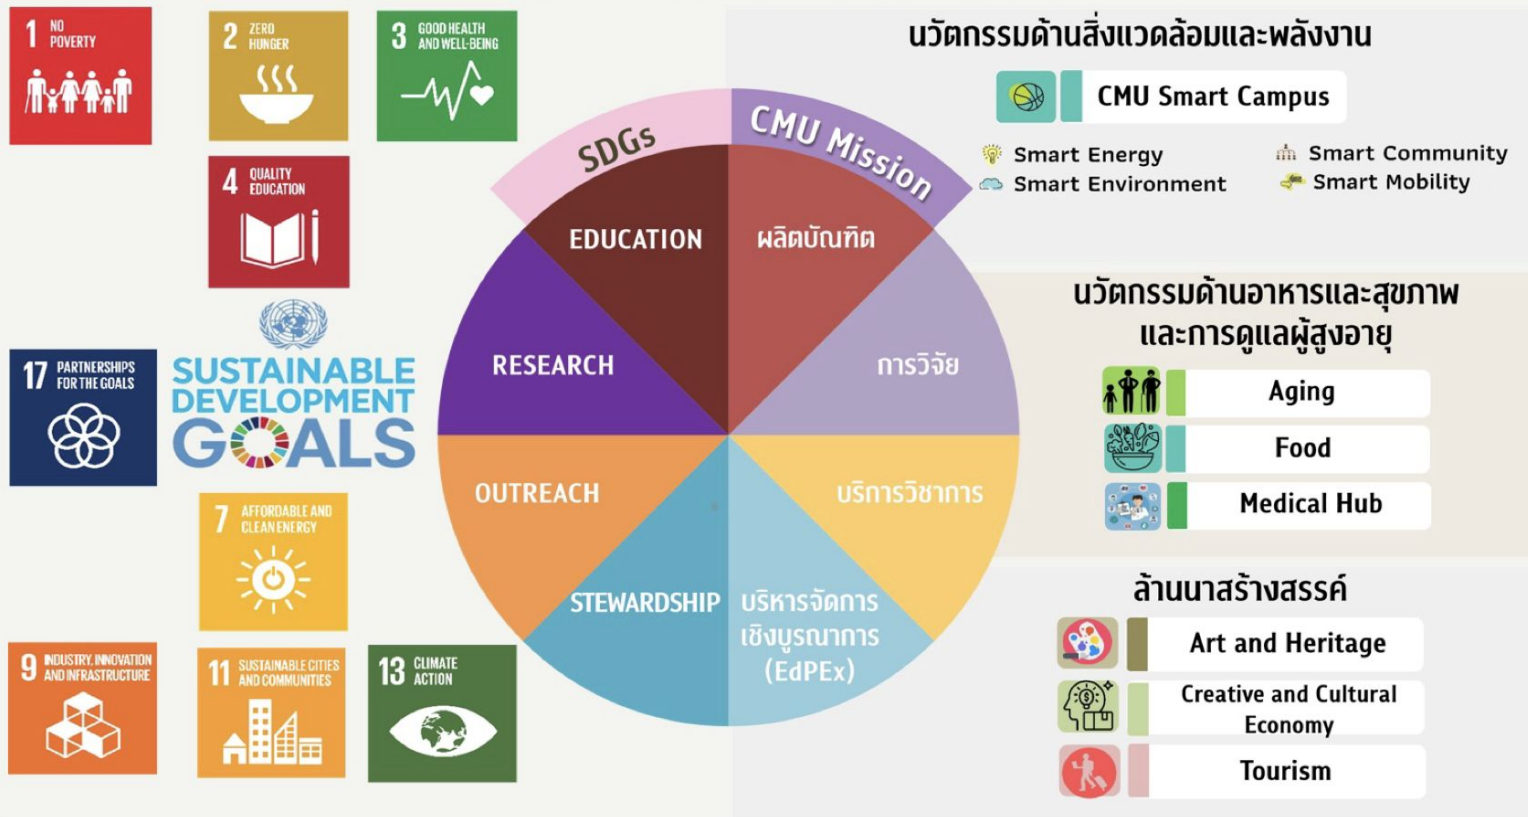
1 NO POVERTY

2 ZERO HUNGER

3 GOOD HEALTH AND WELL-BEING

4 QUALITY EDUCATION

17 PARTNERSHIPS FOR THE GOALS

SUSTAINABLE DEVELOPMENT GOALS

7 AFFORDABLE AND CLEAN ENERGY

9 INDUSTRY, INNOVATION AND INFRASTRUCTURE

11 SUSTAINABLE CITIES AND COMMUNITIES

13 CLIMATE ACTION

SDGs

CMU Mission

EDUCATION

ผลิตบัณฑิต

RESEARCH

การวิจัย

OUTREACH

บริการวิชาการ

STEWARDSHIP

บริหารจัดการเชิงบูรณาการ (EdPEx)

นวัตกรรมด้านสิ่งแวดล้อมและพลังงาน

CMU Smart Campus

Smart Energy

Smart Environment

Smart Community

Smart Mobility

นวัตกรรมด้านอาหารและสุขภาพและการดูแลผู้สูงอายุ

Aging

Food

Medical Hub

ล้านนาสร้างสรรค์

Art and Heritage

Creative and Cultural Economy

Tourism